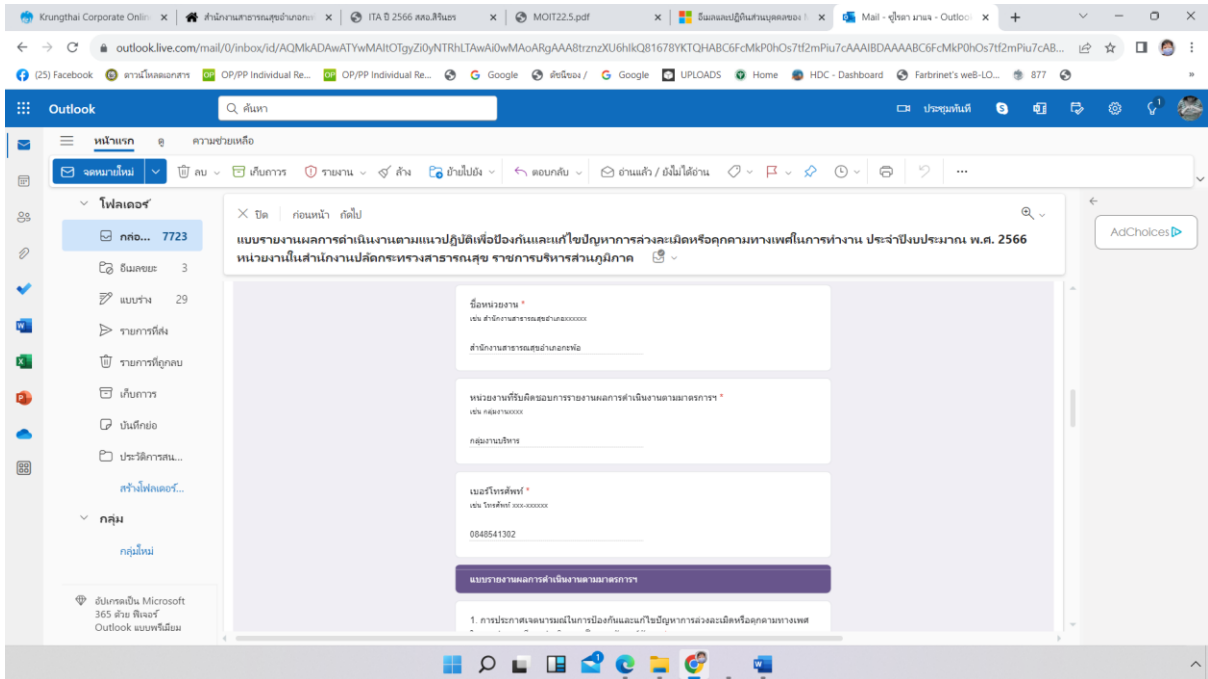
Krungthai Corporate Onlin × | สำนักงานสาธารณสุขอำเภอกอ × | ITA ปี 2566 สสอ.ศิริมธร × | MOIT22.5.pdf × | อิเมลผลปฏิบัติส่วนบุคคลของ × | Mail - ผู้ใช้ มานะ - Outlook × | +

outlook.live.com/mail/0/inbox/id/AQMkADAwATYwMAItOTgyZi0yNTRhLTAwAi0wMAoARgAAA8trznzXU6hlkQ81678YKTQHABC6FcMkP0hOs7tf2mPiu7cAAAIBDAAAABC6FcMkP0hOs7tf2mPiu7cAB...

(25) Facebook | ดาวน์โหลดเอกสาร | OP/PP Individual Re... | OP/PP Individual Re... | Google | ตัวชี้วัด / | Google | UPLOADS | Home | HDC - Dashboard | Farbrinet's weB-LO... | 877

Outlook | ค้นหา | ประชุมทันที

หน้าแรก | ดู | ความช่วยเหลือ

จดหมายใหม่ | ลบ | เก็บถาวร | รายงาน | ล้าง | ย้ายไปยัง | ตอบกลับ | อ่านแล้ว / ยังไม่ได้อ่าน | ...

โฟลเดอร์
กล่อ... 7723
อีเมลขยะ 3
แบบร่าง 29
รายการที่ส่ง
รายการที่ถูกลบ
เก็บถาวร
บันทึกย่อ
ประวัติการสน...
สร้างโฟลเดอร์...
กลุ่ม
กลุ่มใหม่
อัปเกรดเป็น Microsoft 365 ด้วย ฟีเจอร์ Outlook แบบพรีเมียม

ปิด | ก่อนหน้า | ถัดไป

แบบรายงานผลการดำเนินงานตามแนวปฏิบัติเพื่อป้องกันและแก้ไขปัญหาการล่วงละเมิดหรือคุกคามทางเพศในการทำงาน ประจำปีงบประมาณ พ.ศ. 2566 หน่วยงานในสำนักงานปลัดกระทรวงสาธารณสุข ราชการบริหารส่วนภูมิภาค

AdChoices

ชื่อหน่วยงาน *
เช่น สำนักงานสาธารณสุขอำเภอxxxxxx
สำนักงานสาธารณสุขอำเภอกอ

หน่วยงานที่รับผิดชอบการรายงานผลการดำเนินงานตามมาตรการฯ *
เช่น กลุ่มงานxxxx
กลุ่มงานบริหาร

เบอร์โทรศัพท์ *
เช่น โทรศัพท์ xxx-xxxxxx
0848541302

แบบรายงานผลการดำเนินงานตามมาตรการฯ

1. การประกาศเจตนารมณ์ในการป้องกันและแก้ไขปัญหาการล่วงละเมิดหรือคุกคามทางเพศ